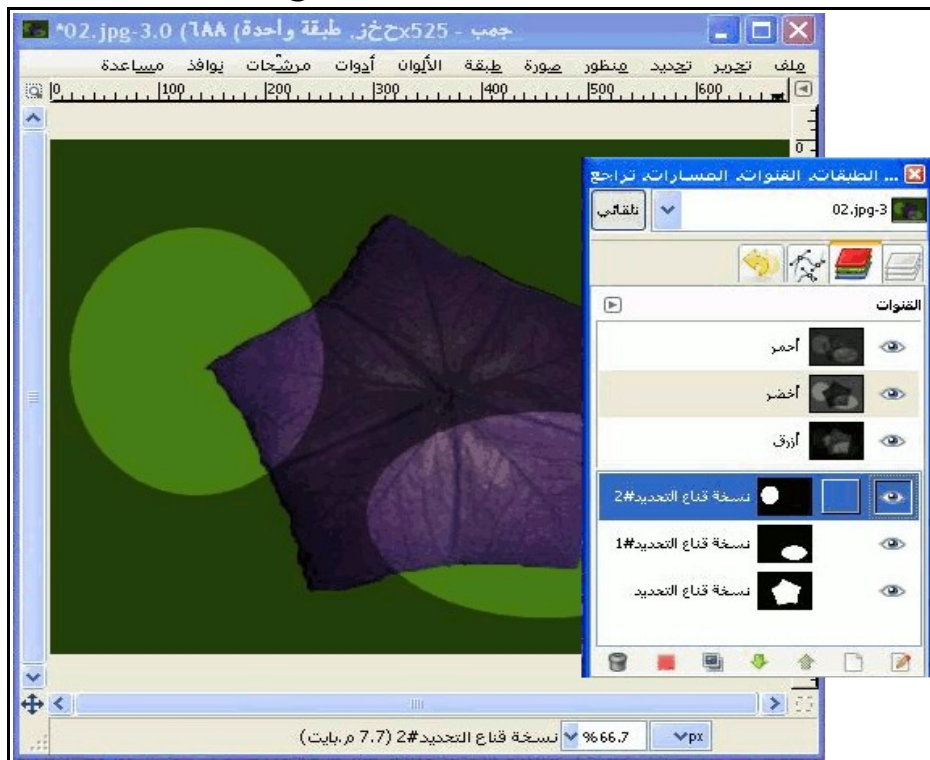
*02.jpg-3.0 (٦٨٨) طبقة واحدة) 525xحخ. - جمب

ملف تحرير تحديد منظور صورة طبقة الألوان أدوات مرشحات نوافذ مساعدة

0 100 200 300 400 500 600

... الطبقات القنوات المسارات تراجع

02.jpg-3 تلقائي

القنوات

أحمر

أخضر

أزرق

نسخة قناع التحديد#2

نسخة قناع التحديد#1

نسخة قناع التحديد

px %66.7 نسخة قناع التحديد#2 (7.7 م.بايت)